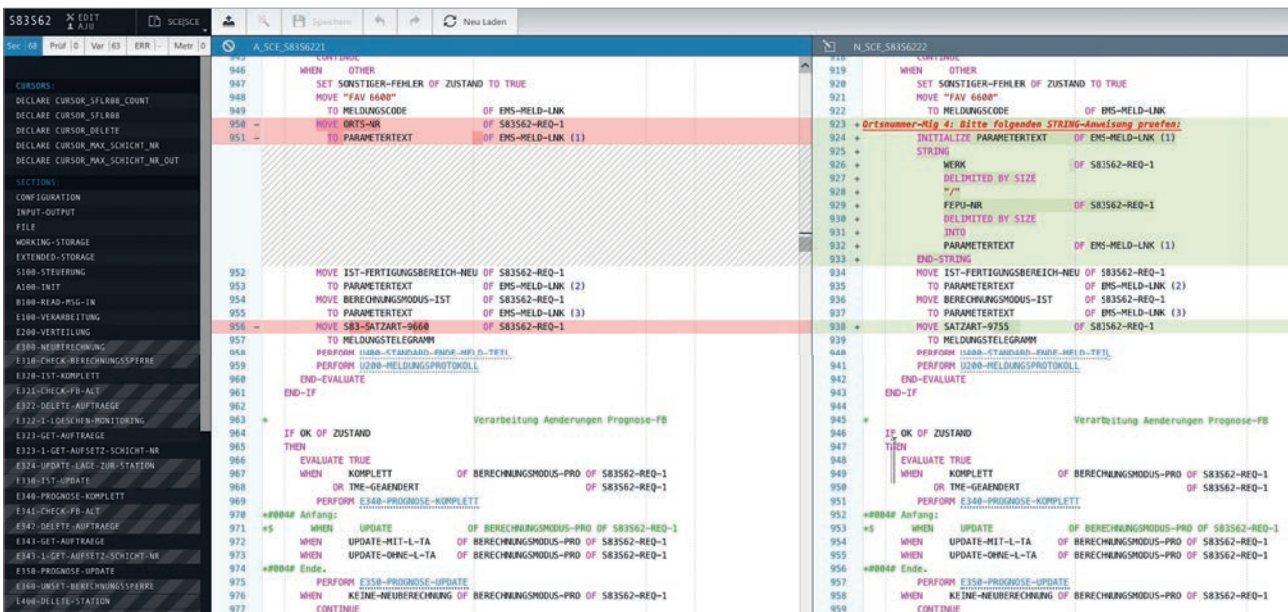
S83S62 EDIT AJU SCE|SCE Speichern Neu Laden

Sec 68 Prüf 0 Var 63 ERR - Metr 0

CURSORS:
DECLARE CURSOR_SFLR08_COUNT
DECLARE CURSOR_SFLR08
DECLARE CURSOR_DELETE
DECLARE CURSOR_MAX_SCHICHT_NR
DECLARE CURSOR_MAX_SCHICHT_NR_OUT

SECTIONS
CONFIGURATION
INPUT-OUTPUT
FILE
WORKING-STORAGE
EXTENDED-STORAGE
S100-STEUERUNG
A100-INIT
B100-READ-MSG-IN
E100-VERARBEITUNG
E200-VERTEILUNG
E300-NEUBERECHNUNG
E310-CHECK-BERECHNUNGSSPERRE
E320-IST-KOMPLETT
E321-CHECK-FB-ALT
E322-DELETE-AUFTRAEGE
E322-1-LOESCHEN-MONITORING
E323-GET-AUFTRAEGE
E323-1-GET-AUFSETZ-SCHICHT-NR
E324-UPDATE-LAGE-ZUR-STATION
E330-IST-UPDATE
E340-PROGNOSE-KOMPLETT
E341-CHECK-FB-ALT
E342-DELETE-AUFTRAEGE
E343-GET-AUFTRAEGE
E343-1-GET-AUFSETZ-SCHICHT-NR
E350-PROGNOSE-UPDATE
E360-UNSET-BERECHNUNGSSPERRE
E400-DELETE-STATION

A_SCE_S83S6221

946 WHEN OTHER
947 SET SONSTIGER-FEHLER OF ZUSTAND TO TRUE
948 MOVE "FAV 6600"
949 TO MELDUNGSCODE OF EMS-MELD-LNK
950 - MOVE ORTS-NR OF S83S62-REQ-1
951 - TO PARAMETERTEXT OF EMS-MELD-LNK (1)
952 MOVE IST-FERTIGUNGSBEREICH-NEU OF S83S62-REQ-1
953 TO PARAMETERTEXT OF EMS-MELD-LNK (2)
954 MOVE BERECHNUNGSMODUS-IST OF S83S62-REQ-1
955 TO PARAMETERTEXT OF EMS-MELD-LNK (3)
956 - MOVE S83-SATZART-9660 OF S83S62-REQ-1
957 TO MELDUNGSTELEGRAMM
958 PERFORM U400-STANDARD-ENDE-MELD-TEIL
959 PERFORM U200-MELDUNGSPROTOKOLL
960 END-EVALUATE
961 END-IF
962
963 * Verarbeitung Aenderungen Prognose-FB
964 IF OK OF ZUSTAND
965 THEN
966 EVALUATE TRUE
967 WHEN KOMPLETT OF BERECHNUNGSMODUS-PRO OF S83S62-REQ-1
968 OR TME-GEAENDERT OF S83S62-REQ-1
969 PERFORM E340-PROGNOSE-KOMPLETT
970 *#004# Anfang:
971 *$ WHEN UPDATE OF BERECHNUNGSMODUS-PRO OF S83S62-REQ-1
972 WHEN UPDATE-MIT-L-TA OF BERECHNUNGSMODUS-PRO OF S83S62-REQ-1
973 WHEN UPDATE-OHNE-L-TA OF BERECHNUNGSMODUS-PRO OF S83S62-REQ-1
974 *#004# Ende.
975 PERFORM E350-PROGNOSE-UPDATE
976 WHEN KEINE-NEUBERECHNUNG OF BERECHNUNGSMODUS-PRO OF S83S62-REQ-1
977 CONTINUE

N_SCE_S83S6222

919 WHEN OTHER
920 SET SONSTIGER-FEHLER OF ZUSTAND TO TRUE
921 MOVE "FAV 6600"
922 TO MELDUNGSCODE OF EMS-MELD-LNK
923 + Ortsnummer-Mig 4: Bitte folgenden STRING-Anweisung pruefen:
924 + INITIALIZE PARAMETERTEXT OF EMS-MELD-LNK (1)
925 + STRING
926 + WERK OF S83S62-REQ-1
927 + DELIMITED BY SIZE
928 + "/"
929 + FEPU-NR OF S83S62-REQ-1
930 + DELIMITED BY SIZE
931 + INTO
932 + PARAMETERTEXT OF EMS-MELD-LNK (1)
933 + END-STRING
934 MOVE IST-FERTIGUNGSBEREICH-NEU OF S83S62-REQ-1
935 TO PARAMETERTEXT OF EMS-MELD-LNK (2)
936 MOVE BERECHNUNGSMODUS-IST OF S83S62-REQ-1
937 TO PARAMETERTEXT OF EMS-MELD-LNK (3)
938 + MOVE SATZART-9755 OF S83S62-REQ-1
939 TO MELDUNGSTELEGRAMM
940 PERFORM U400-STANDARD-ENDE-MELD-TEIL
941 PERFORM U200-MELDUNGSPROTOKOLL
942 END-EVALUATE
943 END-IF
944
945 * Verarbeitung Aenderungen Prognose-FB
946 IF OK OF ZUSTAND
947 THEN
948 EVALUATE TRUE
949 WHEN KOMPLETT OF BERECHNUNGSMODUS-PRO OF S83S62-REQ-1
950 OR TME-GEAENDERT OF S83S62-REQ-1
951 PERFORM E340-PROGNOSE-KOMPLETT
952 *#004# Anfang:
953 *$ WHEN UPDATE OF BERECHNUNGSMODUS-PRO OF S83S62-REQ-1
954 WHEN UPDATE-MIT-L-TA OF BERECHNUNGSMODUS-PRO OF S83S62-REQ-1
955 WHEN UPDATE-OHNE-L-TA OF BERECHNUNGSMODUS-PRO OF S83S62-REQ-1
956 *#004# Ende.
957 PERFORM E350-PROGNOSE-UPDATE
958 WHEN KEINE-NEUBERECHNUNG OF BERECHNUNGSMODUS-PRO OF S83S62-REQ-1
959 CONTINUE